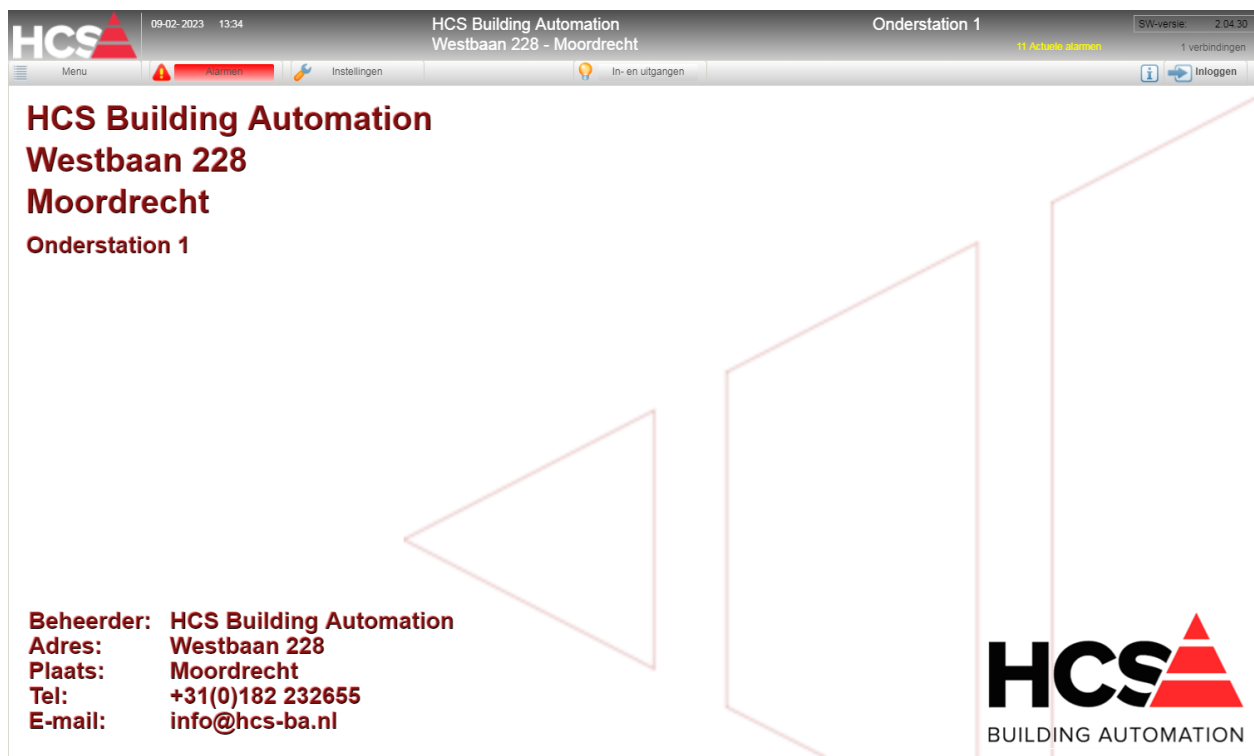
HCS

09-02-2023 13:34

HCS Building Automation
Westbaan 228 - Moordrecht

Onderstation 1

11 Actuele alarmen

SW-versie: 2.04.30
1 verbindingen

Menu Alarmen Instellingen In- en uitgangen Inloggen

HCS Building Automation
Westbaan 228
Moordrecht
Onderstation 1

| Beheerder: | HCS Building Automation |
|---|---|
| Adres: | Westbaan 228 |
| Plaats: | Moordrecht |
| Tel: | +31(0)182 232655 |
| E-mail: | info@hcs-ba.nl |

HCS
BUILDING AUTOMATION